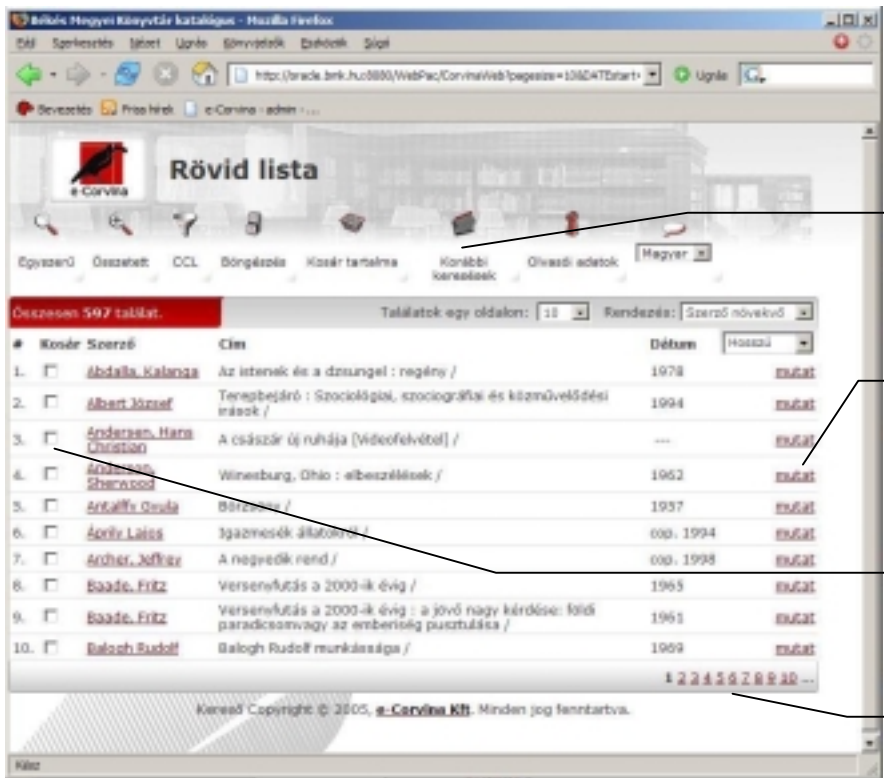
Békés Megyei Könyvtár katalógus - Mozilla Firefox
Fájl Szerkesztés Nézet Ugrás Könyvjelzők Eszközök Súgó
http://oracle.bmk.hu:8080/WebPac/CorvinaWeb?pagesize=10&DATEstart=
Ugrás
Bevezetés Friss hírek e-Corvina - admin - ...

e-Corvina
Rövid lista
Egyszerű Összetett CCL Böngészés Kosár tartalma Korábbi keresések Olvasói adatok Magyar

Összesen 597 találat. Találatok egy oldalon: 10 Rendezés: Szerző növekvő

| # | Kosár | Szerző | Cím | Dátum | Hosszú |
|---|---|---|---|---|---|
| 1. | | Abdalla, Kalanga | Az istenek és a dzsungel : regény / | 1978 | mutat |
| 2. | | Albert József | Terepbejáró : Szociológiai, szociográfiai és közművelődési írások / | 1994 | mutat |
| 3. | | Andersen, Hans Christian | A császár új ruhája [Videofelvétel] / | ---- | mutat |
| 4. | | Anderson, Sherwood | Winesburg, Ohio : elbeszélések / | 1962 | mutat |
| 5. | | Antalffy Gyula | Börzsöny / | 1937 | mutat |
| 6. | | Áprily Lajos | Igazmesék állatokról / | cop. 1994 | mutat |
| 7. | | Archer, Jeffrey | A negyedik rend / | cop. 1998 | mutat |
| 8. | | Baade, Fritz | Versenyfutás a 2000-ik évig / | 1965 | mutat |
| 9. | | Baade, Fritz | Versenyfutás a 2000-ik évig : a jövő nagy kérdése: földi paradicsomvagy az emberiség pusztulása / | 1961 | mutat |
| 10. | | Balogh Rudolf | Balogh Rudolf munkássága / | 1969 | mutat |

1 2 3 4 5 6 7 8 9 10 ...

Kereső Copyright © 2005, e-Corvina Kft. Minden jog fenntartva.

Kész